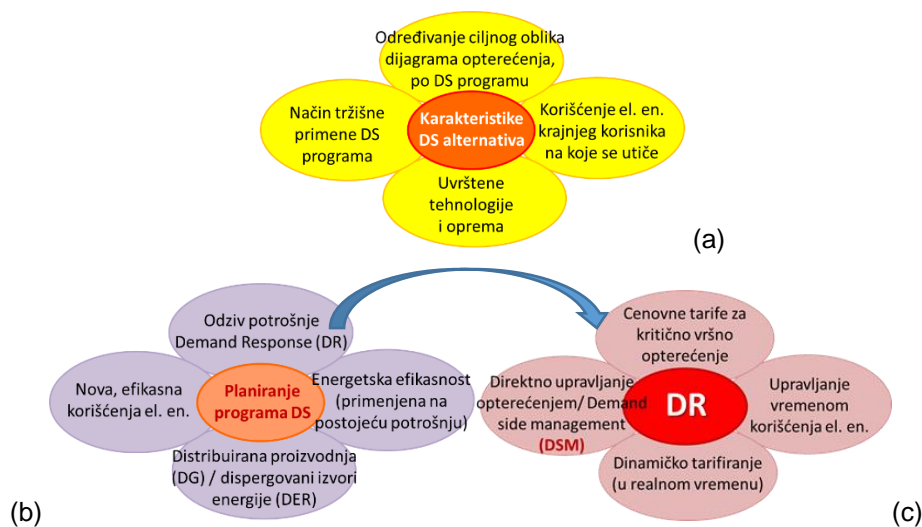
Određivanje ciljnog oblika dijagrama opterećenja, po DS programu

Način tržišne primene DS programa

Karakteristike DS alternativa

Korišćenje el. en. krajnjeg korisnika na koje se utiče

Uvrštene tehnologije i oprema

(a)

Odziv potrošnje Demand Response (DR)

Nova, efikasna korišćenja el. en.

Planiranje programa DS

Energetska efikasnost (primenjena na postojeću potrošnju)

Distribuirana proizvodnja (DG) / dispergovani izvori energije (DER)

(b)

Cenovne tarife za kritično vršno opterećenje

Direktno upravljanje opterećenjem/ Demand side management (DSM)

DR

Upravljanje vremenom korišćenja el. en.

Dinamičko tarifiranje (u realnom vremenu)

(c)